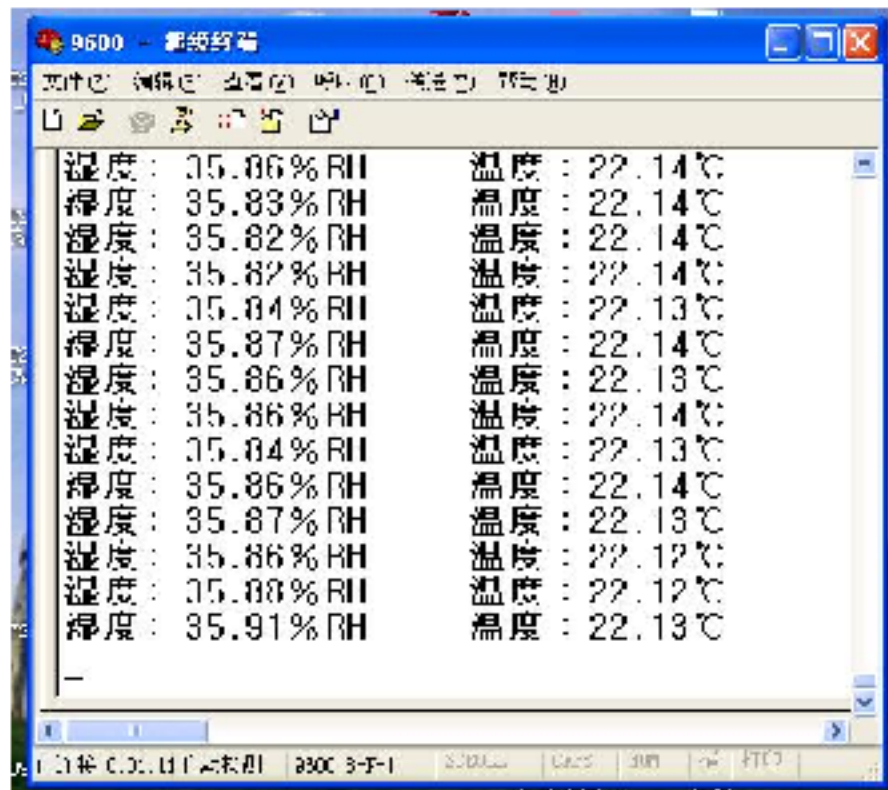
9600 - 超级终端

文件(F) 编辑(E) 查看(V) 呼叫(C) 传送(T) 帮助(H)

湿度: 35.86%RH 温度: 22.14℃
湿度: 35.83%RH 温度: 22.14℃
湿度: 35.82%RH 温度: 22.14℃
湿度: 35.82%RH 温度: 22.14℃
湿度: 35.84%RH 温度: 22.13℃
湿度: 35.87%RH 温度: 22.14℃
湿度: 35.86%RH 温度: 22.13℃
湿度: 35.86%RH 温度: 22.14℃
湿度: 35.84%RH 温度: 22.13℃
湿度: 35.86%RH 温度: 22.14℃
湿度: 35.87%RH 温度: 22.13℃
湿度: 35.86%RH 温度: 22.12℃
湿度: 35.88%RH 温度: 22.12℃
湿度: 35.91%RH 温度: 22.13℃
_

已连接 0:05:11 自动检测 9600 8-N-1 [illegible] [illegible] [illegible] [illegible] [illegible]